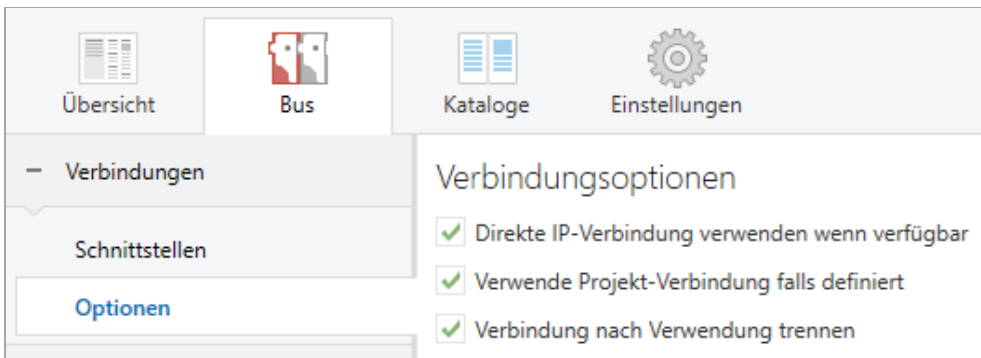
Übersicht
Bus
Kataloge
Einstellungen

− Verbindungen
Schnittstellen
Optionen

Verbindungsoptionen
Direkte IP-Verbindung verwenden wenn verfügbar
Verwende Projekt-Verbindung falls definiert
Verbindung nach Verwendung trennen